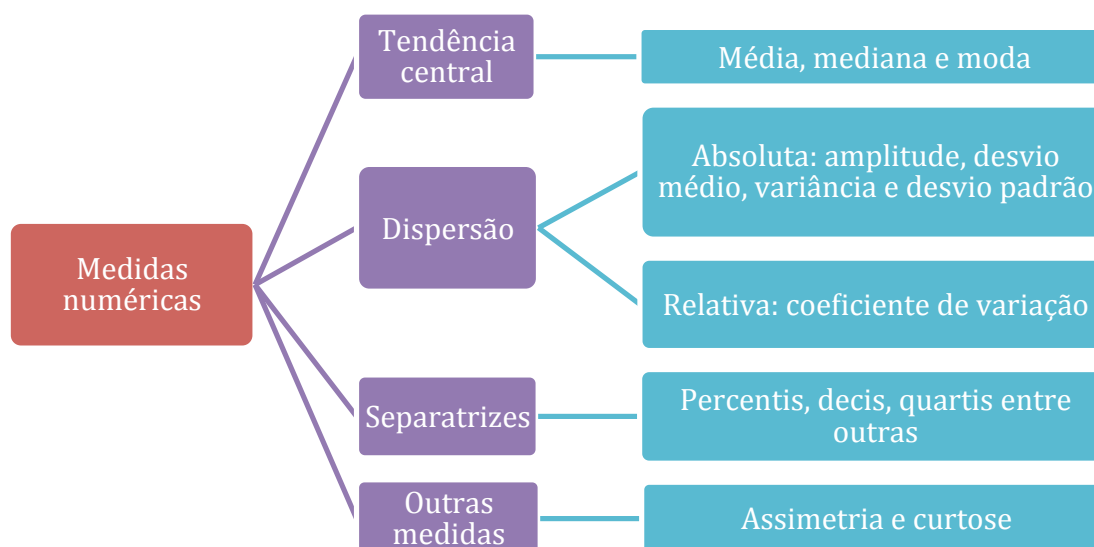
Medidas numéricas

Tendência central

Média, mediana e moda

Dispersão

Absoluta: amplitude, desvio médio, variância e desvio padrão

Relativa: coeficiente de variação

Separatrizes

Percentis, decis, quartis entre outras

Outras medidas

Assimetria e curtose